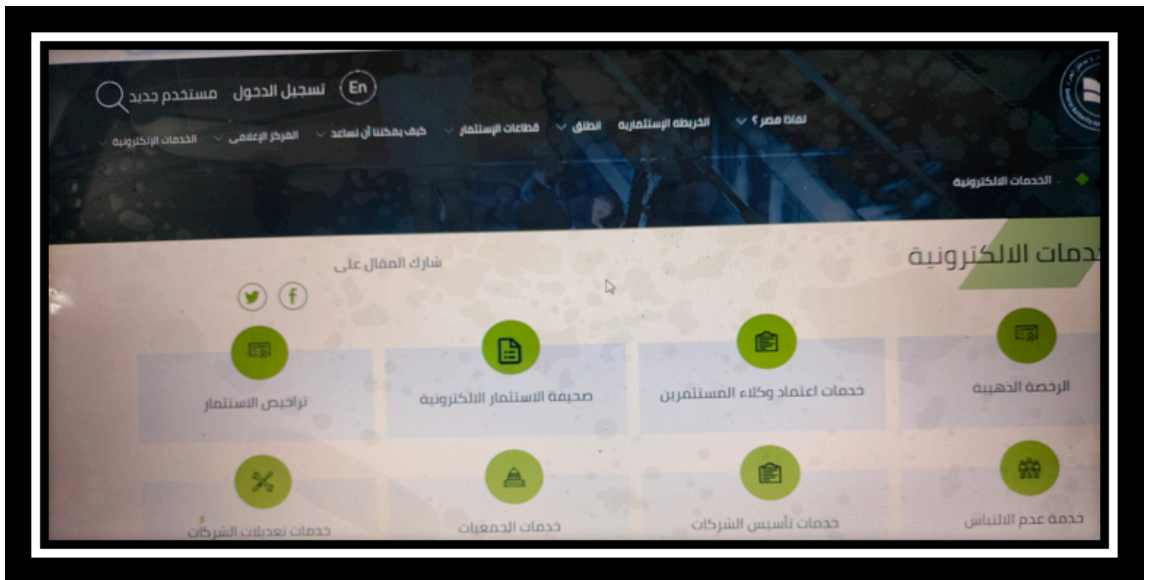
En تسجيل الدخول مستخدم جديد

لماذا مصر؟ الخريطة الإستثمارية انطلق قطاعات الإستثمار كيف يمكننا أن نساعد المركز الإعلامي الخدمات الإلكترونية

الخدمات الالكترونية

خدمات الالكترونية

شارك المقال على

الرخصة الذهبية

خدمات اعتماد وكلاء المستثمرين

صحيفة الاستثمار الالكترونية

تراخيص الاستثمار

خدمة عدم الالتباس

خدمات تأسيس الشركات

خدمات الجمعيات

خدمات تعديلات الشركات